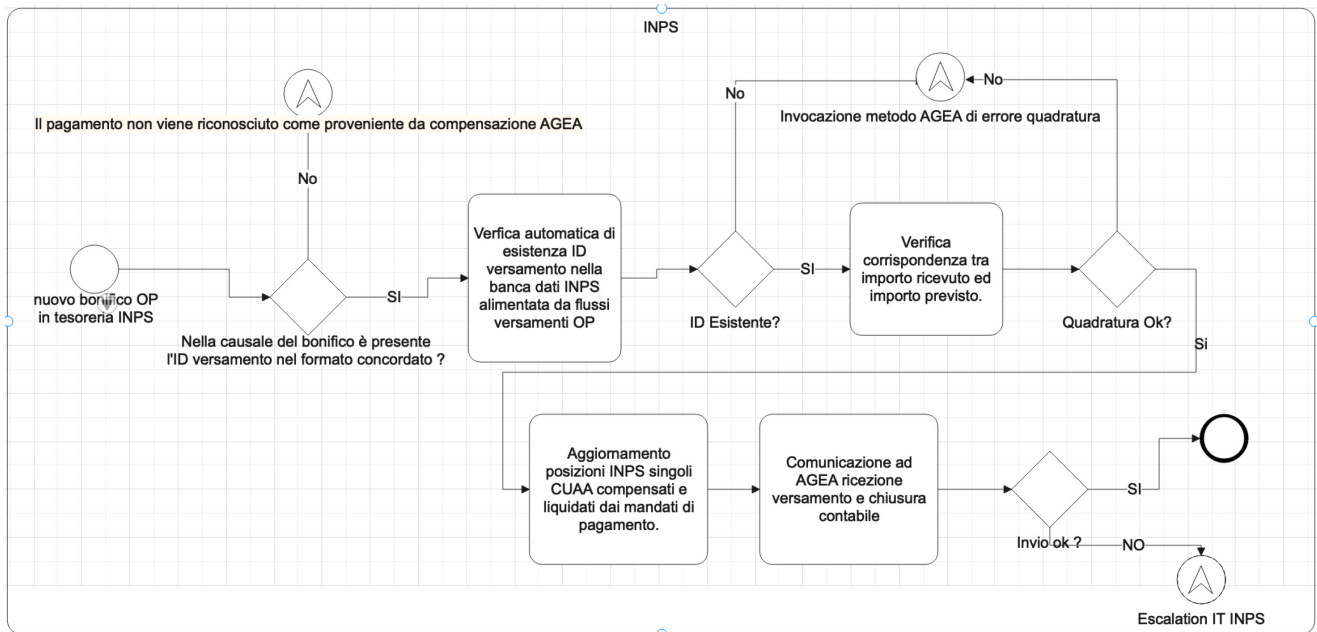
INPS

Il pagamento non viene riconosciuto come proveniente da compensazione AGEA

No

nuovo bonifico OP in tesoreria INPS

SI

Nella causale del bonifico è presente l'ID versamento nel formato concordato ?

Verfica automatica di esistenza ID versamento nella banca dati INPS alimentata da flussi versamenti OP

No

ID Esistente?

SI

Verifica corrispondenza tra importo ricevuto ed importo previsto.

No

Invocazione metodo AGEA di errore quadratura

Quadratura Ok?

Si

Aggiornamento posizioni INPS singoli CUAA compensati e liquidati dai mandati di pagamento.

Comunicazione ad AGEA ricezione versamento e chiusura contabile

SI

Invio ok ?

NO

Escalation IT INPS